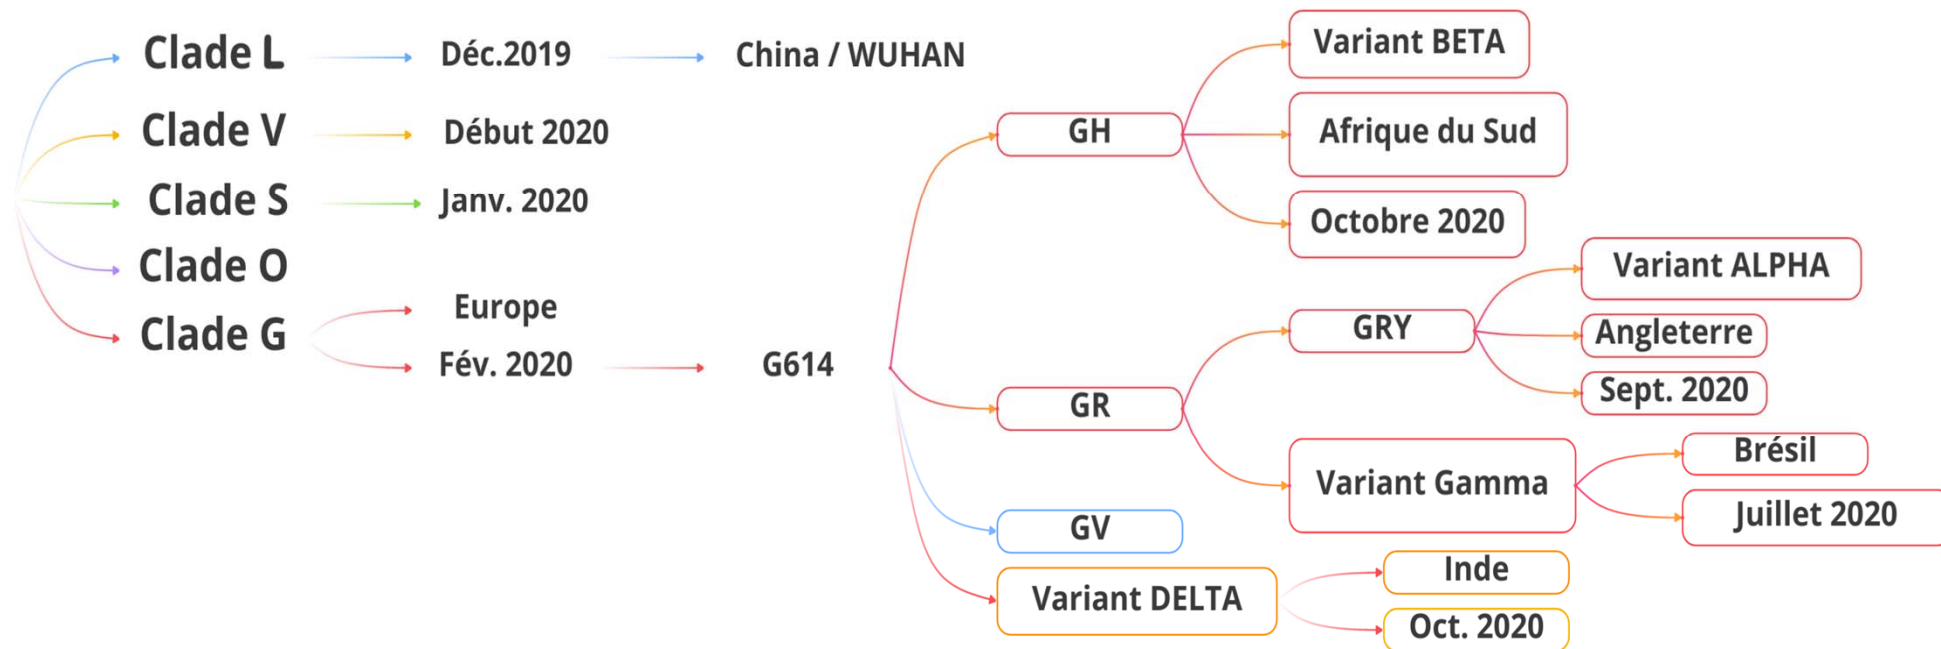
Clade L
Déc.2019
China / WUHAN
Clade V
Début 2020
Clade S
Janv. 2020
Clade O
Clade G
Europe
Fév. 2020
G614
GH
Variant BETA
Afrique du Sud
Octobre 2020
GR
GRY
Variant ALPHA
Angleterre
Sept. 2020
Variant Gamma
Brésil
Juillet 2020
GV
Variant DELTA
Inde
Oct. 2020